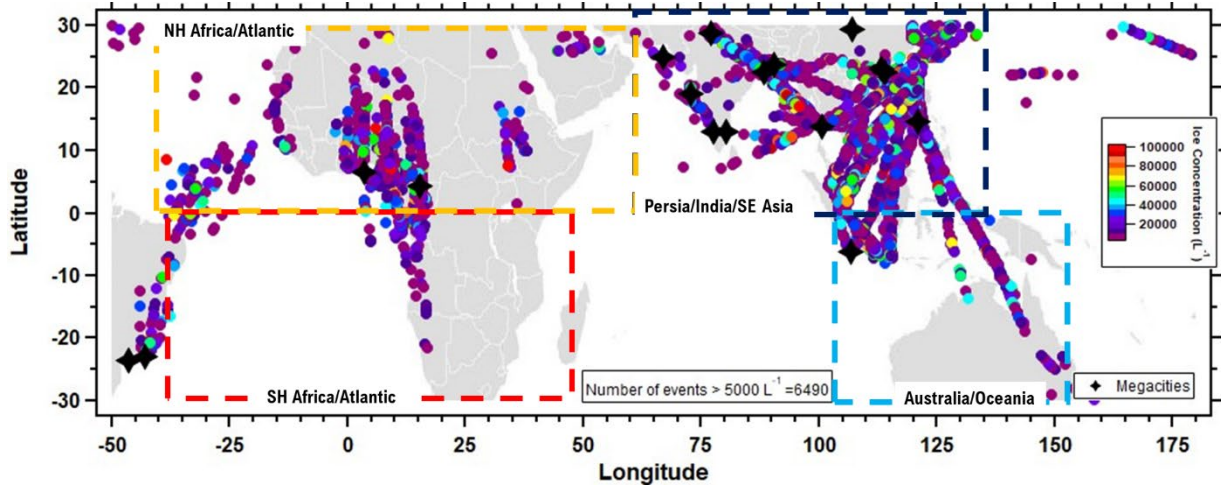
NH Africa/Atlantic

Persia/India/SE Asia

SH Africa/Atlantic

Australia/Oceania

Number of events > 5000 $L^{-1}$ =6490

Megacities

Ice Concentration ($L^{-1}$)

100000
80000
60000
40000
20000

Latitude

30
20
10
0
-10
-20
-30

Longitude

-50
-25
0
25
50
75
100
125
150
175